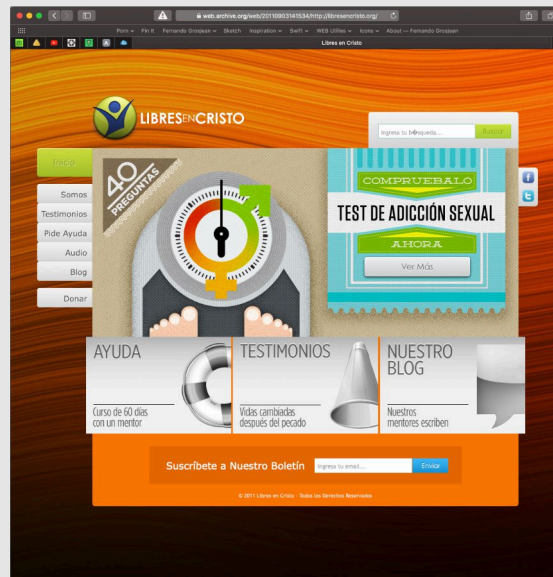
web.archive.org/web/20110903141534/http://libresencristo.org/

Porn ⌄ Pin It Fernando Grosjean ⌄ Sketch Inspiration ⌄ Swift ⌄ WEB Utilities ⌄ Icons ⌄ About — Fernando Grosjean

Libres en Cristo

LIBRESENCRISTO

Ingresa tu búsqueda... Buscar

Inicio

Somos

Testimonios

Pide Ayuda

Audio

Blog

Donar

40 PREGUNTAS

COMPRUEBALO

TEST DE ADICCIÓN SEXUAL

AHORA

Ver Más

AYUDA

Curso de 60 días con un mentor

TESTIMONIOS

Vidas cambiadas después del pecado

NUESTRO BLOG

Nuestros mentores escriben

Suscríbete a Nuestro Boletín

Ingresa tu email... Enviar

© 2011 Libres en Cristo · Todos los Derechos Reservados